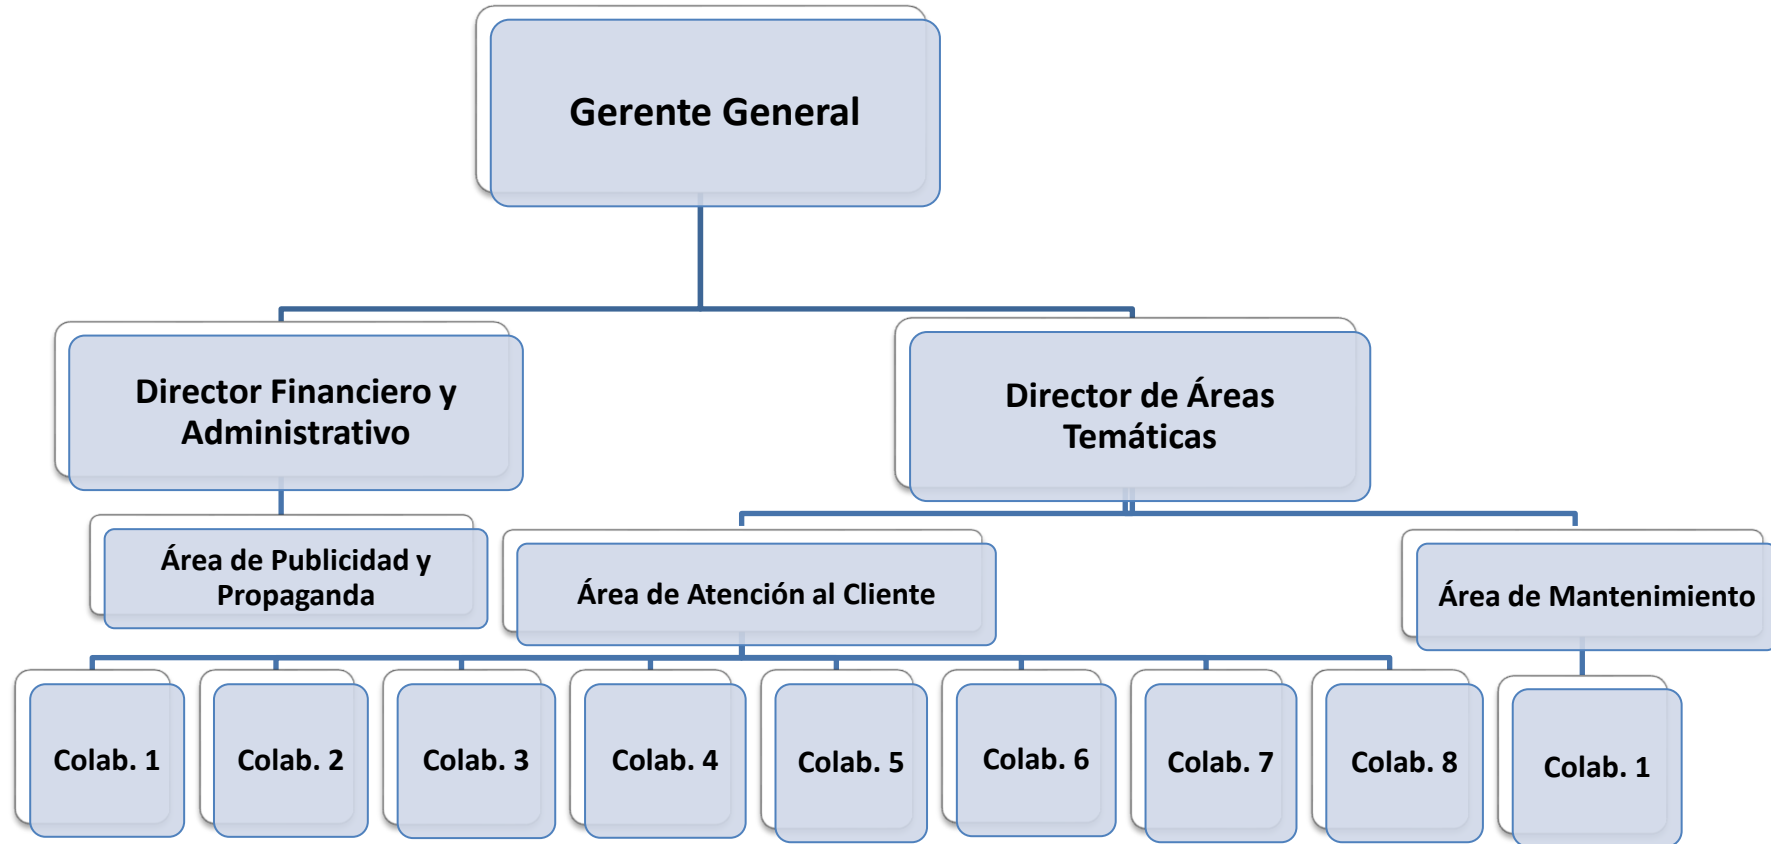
Gerente General

Director Financiero y Administrativo

Director de Áreas Temáticas

Área de Publicidad y Propaganda

Área de Atención al Cliente

Área de Mantenimiento

Colab. 1

Colab. 2

Colab. 3

Colab. 4

Colab. 5

Colab. 6

Colab. 7

Colab. 8

Colab. 1